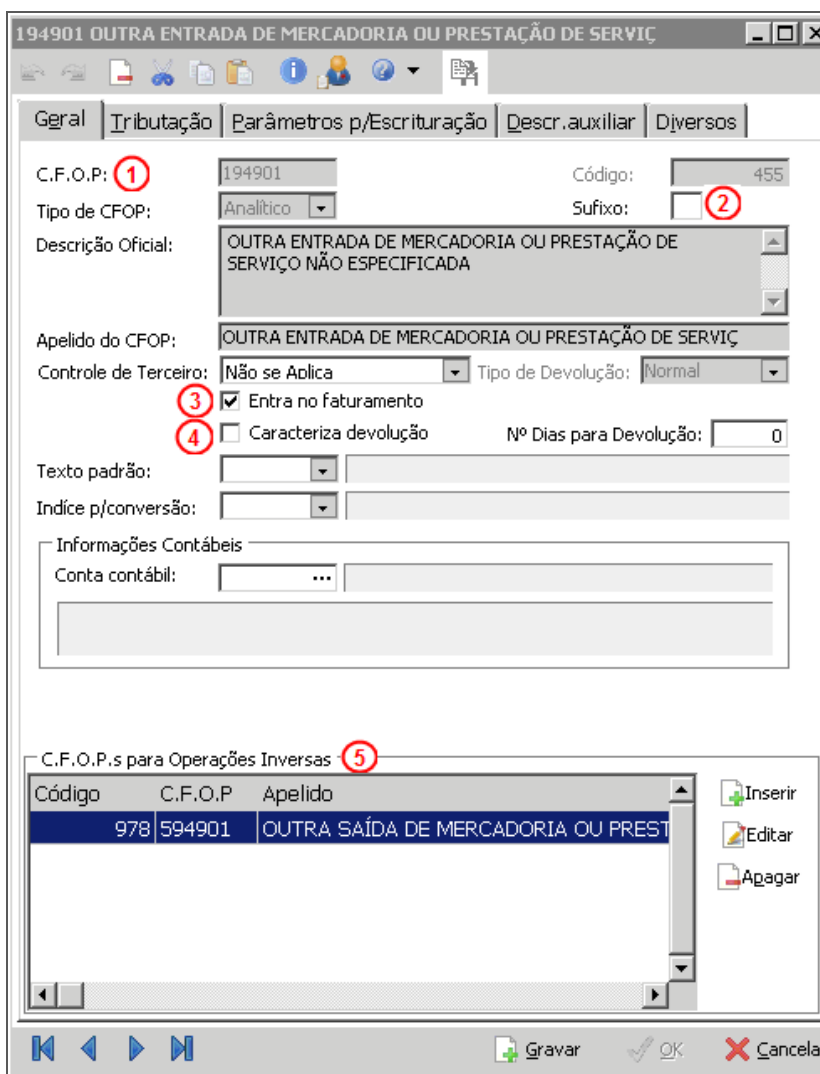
194901 OUTRA ENTRADA DE MERCADORIA OU PRESTAÇÃO DE SERVIÇ

Geral | Tributação | Parâmetros p/Escrituração | Descr.auxiliar | Diversos

C.F.O.P: 1 194901
Código: 455
Tipo de CFOP: Analítico
Sufixo: 2
Descrição Oficial: OUTRA ENTRADA DE MERCADORIA OU PRESTAÇÃO DE SERVIÇO NÃO ESPECIFICADA
Apelido do CFOP: OUTRA ENTRADA DE MERCADORIA OU PRESTAÇÃO DE SERVIÇ
Controle de Terceiro: Não se Aplica
Tipo de Devolução: Normal
3 Entra no faturamento
4 Caracteriza devolução
Nº Dias para Devolução: 0
Texto padrão:
Indíce p/conversão:

Informações Contábeis
Conta contábil: ...

C.F.O.P.s para Operações Inversas 5

| Código | C.F.O.P | Apelido |
|---|---|---|
| 978 | 594901 | OUTRA SAÍDA DE MERCADORIA OU PREST |

Inserir
Editar
Apagar

Gravar
OK
Cancela